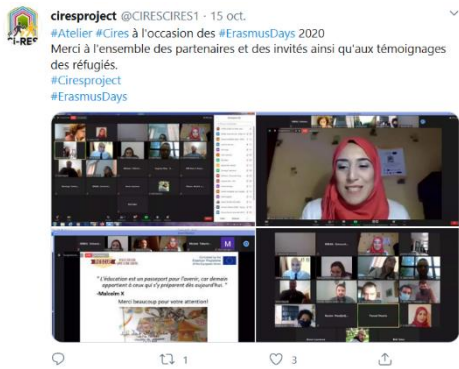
C-RES

ciresproject @CIRESCIRES1 · 15 oct.

#Atelier #Cires à l'occasion des #ErasmusDays 2020
Merci à l'ensemble des partenaires et des invités ainsi qu'aux témoignages des réfugiés.
#Ciresproject
#ErasmusDays

" L'éducation est un passeport pour l'avenir, car demain appartient à ceux qui s'y préparent dès aujourd'hui. "
-Malcolm X

Merci beaucoup pour votre attention!

1 3